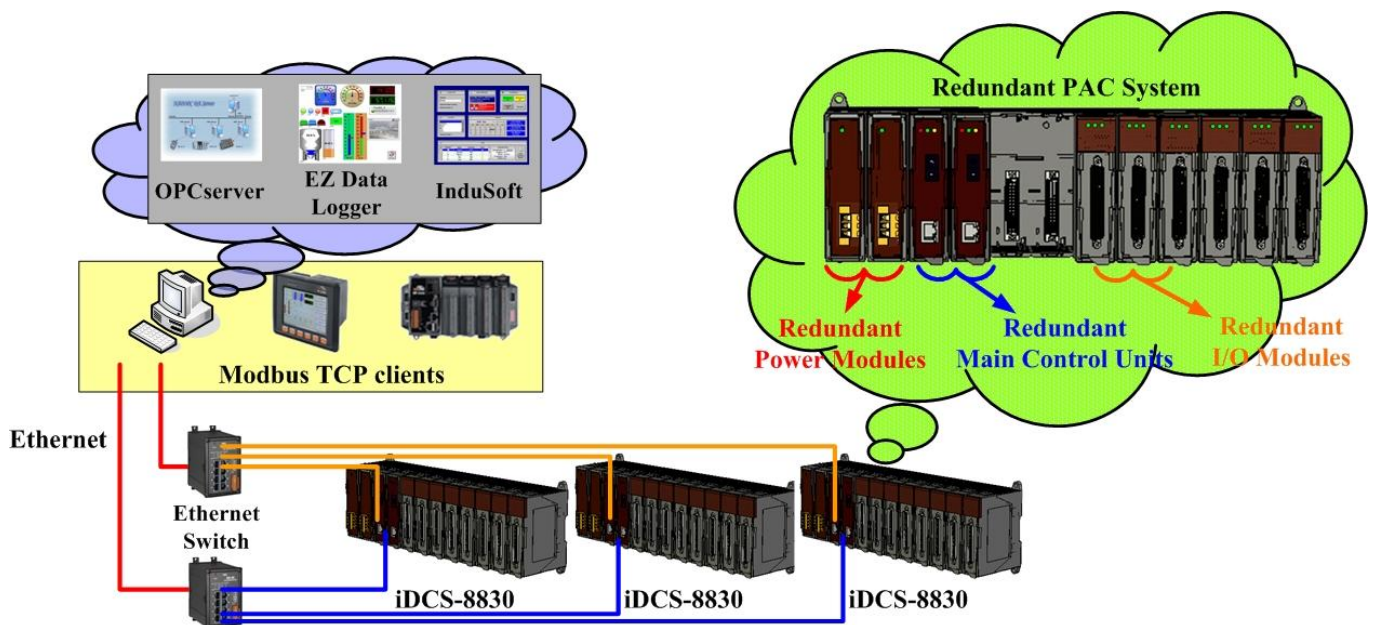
OPCserver
EZ Data Logger
InduSoft

Modbus TCP clients

Redundant PAC System

Redundant Power Modules
Redundant Main Control Units
Redundant I/O Modules

Ethernet

Ethernet Switch

iDCS-8830
iDCS-8830
iDCS-8830